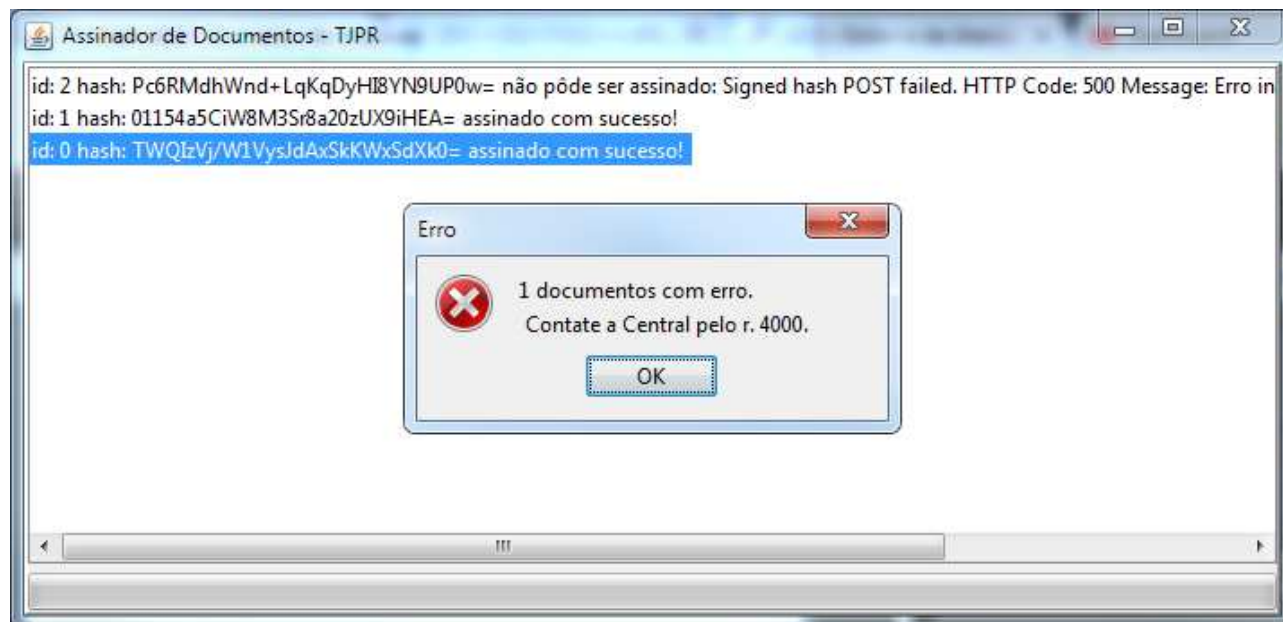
Assinador de Documentos - TJPR

id: 2 hash: Pc6RMdhWnd+LqKqDyHI8YN9UP0w= não pôde ser assinado: Signed hash POST failed. HTTP Code: 500 Message: Erro in
id: 1 hash: 01154a5CiW8M3Sr8a20zUX9iHEA= assinado com sucesso!
id: 0 hash: TWQIzVj/W1VysJdAxSkKWxSdXk0= assinado com sucesso!

Erro

1 documentos com erro.
Contate a Central pelo r. 4000.

OK